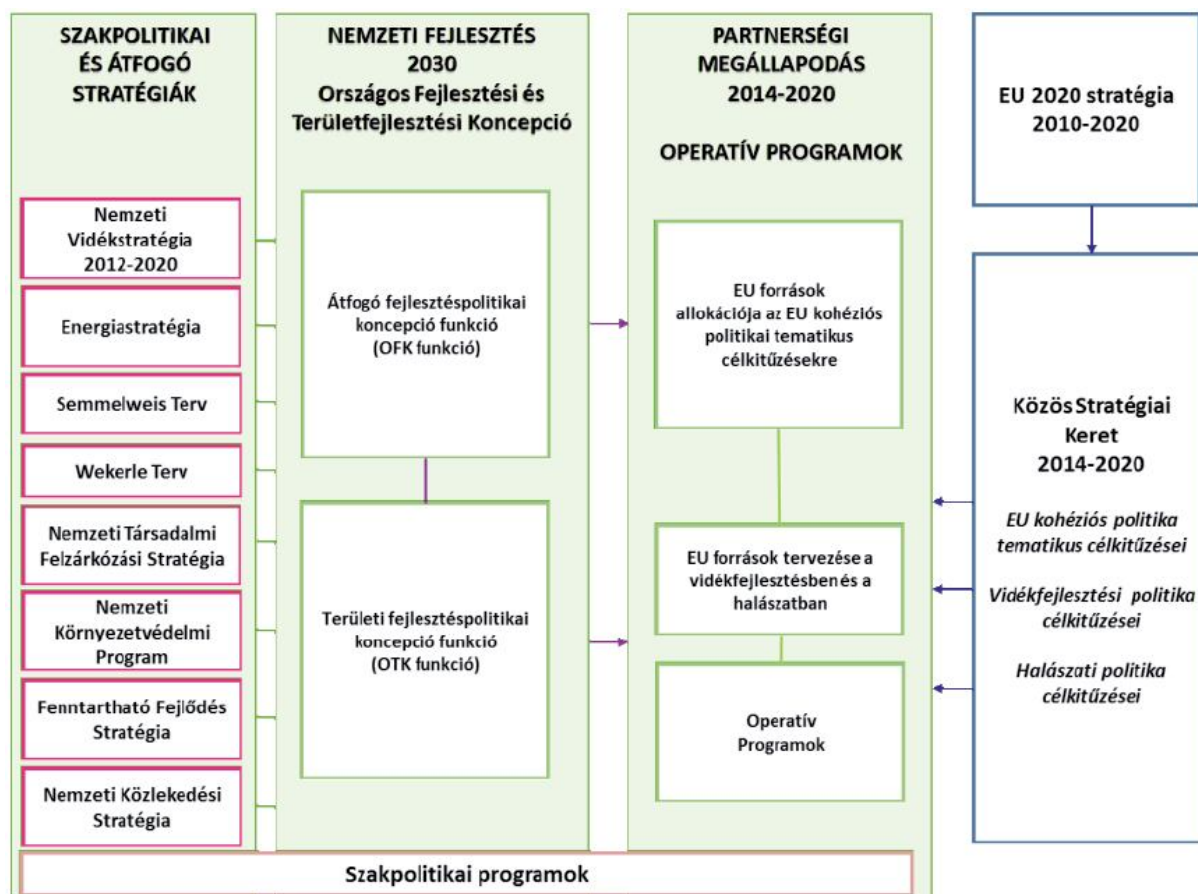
SZAKPOLITIKAI ÉS ÁTFOGÓ STRATÉGIÁK

Nemzeti Vidékstratégia 2012-2020

Energiastratégia

Semmelweis Terv

Wekerle Terv

Nemzeti Társadalmi Felzárkózási Stratégia

Nemzeti Környezetvédelmi Program

Fenntartható Fejlődés Stratégia

Nemzeti Közlekedési Stratégia

NEMZETI FEJLESZTÉS 2030 Országos Fejlesztési és Területfejlesztési Koncepció

Átfogó fejlesztéspolitikai koncepció funkció (OFK funkció)

Területi fejlesztéspolitikai koncepció funkció (OTK funkció)

PARTNERSÉGI MEGÁLLAPODÁS 2014-2020

OPERATÍV PROGRAMOK

EU források allokációja az EU kohéziós politikai tematikus célkitűzésekre

EU források tervezése a vidékfejlesztésben és a halászatban

Operatív Programok

EU 2020 stratégia 2010-2020

Közös Stratégiai Keret 2014-2020

EU kohéziós politika tematikus célkitűzései

Vidékfejlesztési politika célkitűzései

Halászati politika célkitűzései

Szakpolitikai programok